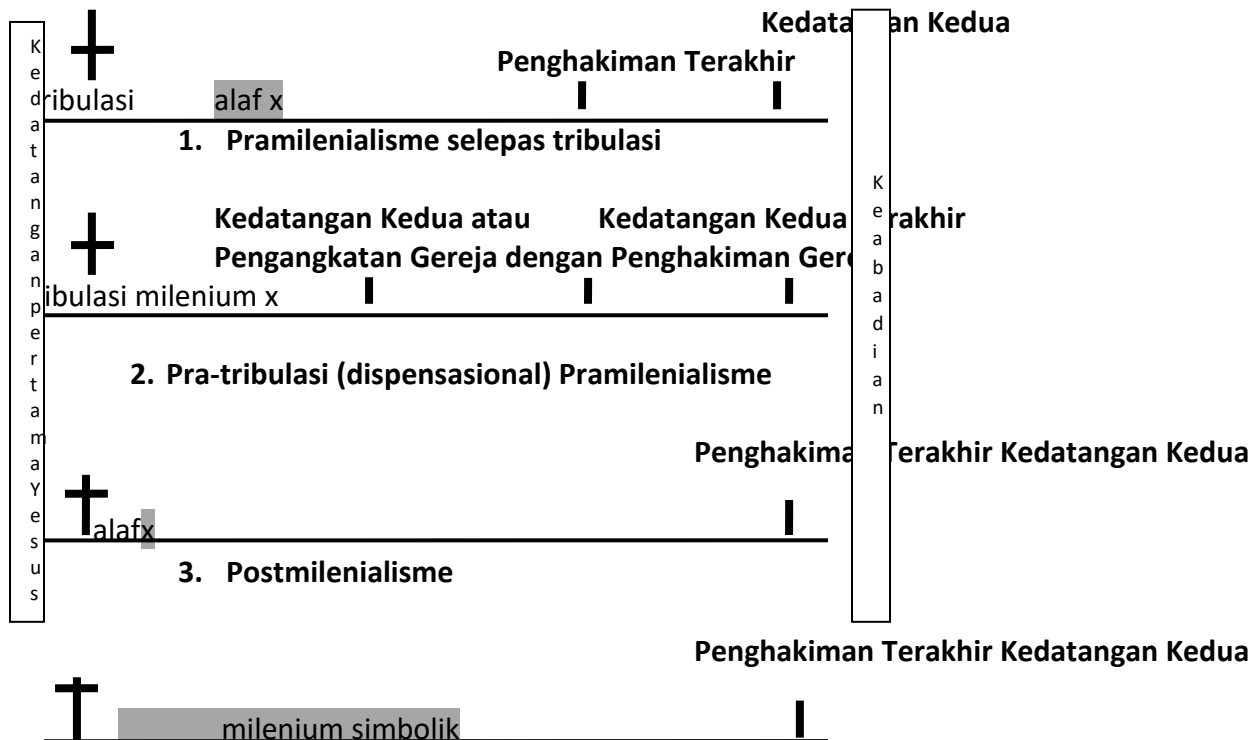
Kedatangan pertama Yesus

Kedata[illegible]an Kedua

Penghakiman Terakhir

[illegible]ribulasi alaf x

1. Pramilenialisme selepas tribulasi

Kedatangan Kedua atau Pengangkatan Gereja dengan

Kedatangan Kedua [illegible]rakhir Penghakiman Gere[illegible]

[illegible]ibulasi milenium x

2. Pra-tribulasi (dispensasional) Pramilenialisme

Kebadian

Penghakima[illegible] Terakhir Kedatangan Kedua

alafx

3. Postmilenialisme

Penghakiman Terakhir Kedatangan Kedua

milenium simbolik